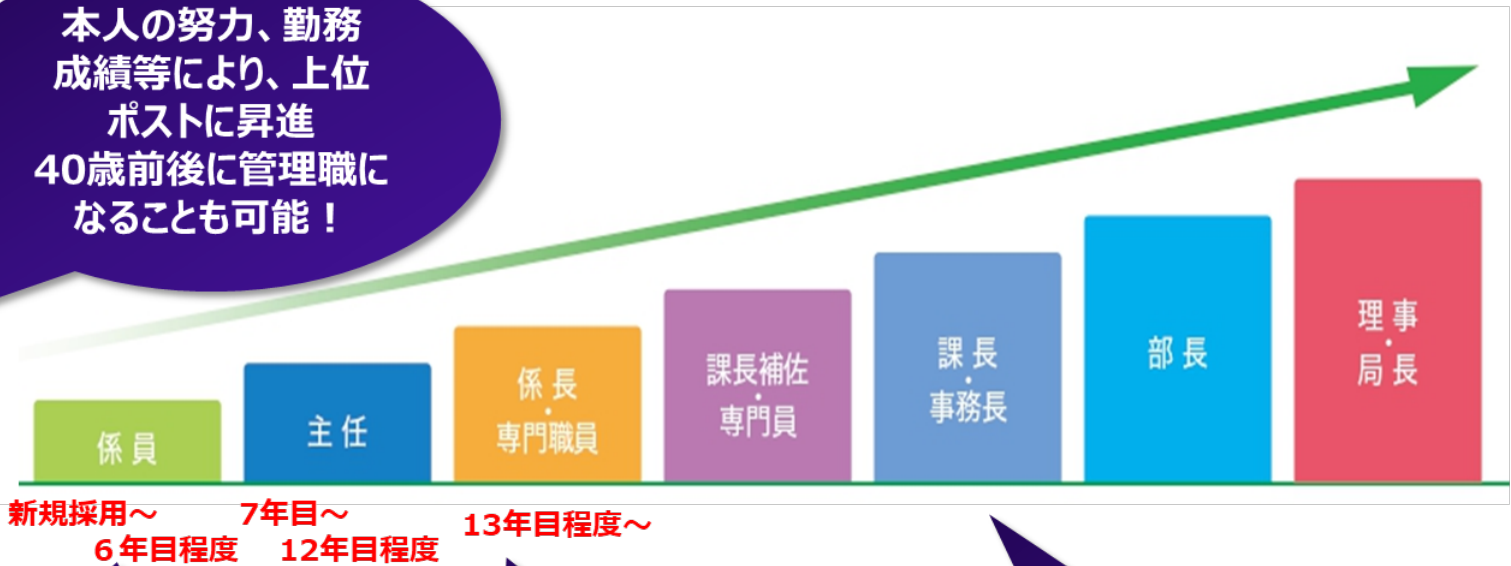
本人の努力、勤務成績等により、上位ポストに昇進
40歳前後に管理職になることも可能！

係員

主任

係長
・
専門職員

課長補佐
・
専門員

課長
・
事務長

部長

理事
・
局長

新規採用～
6年目程度

7年目～
12年目程度

13年目程度～